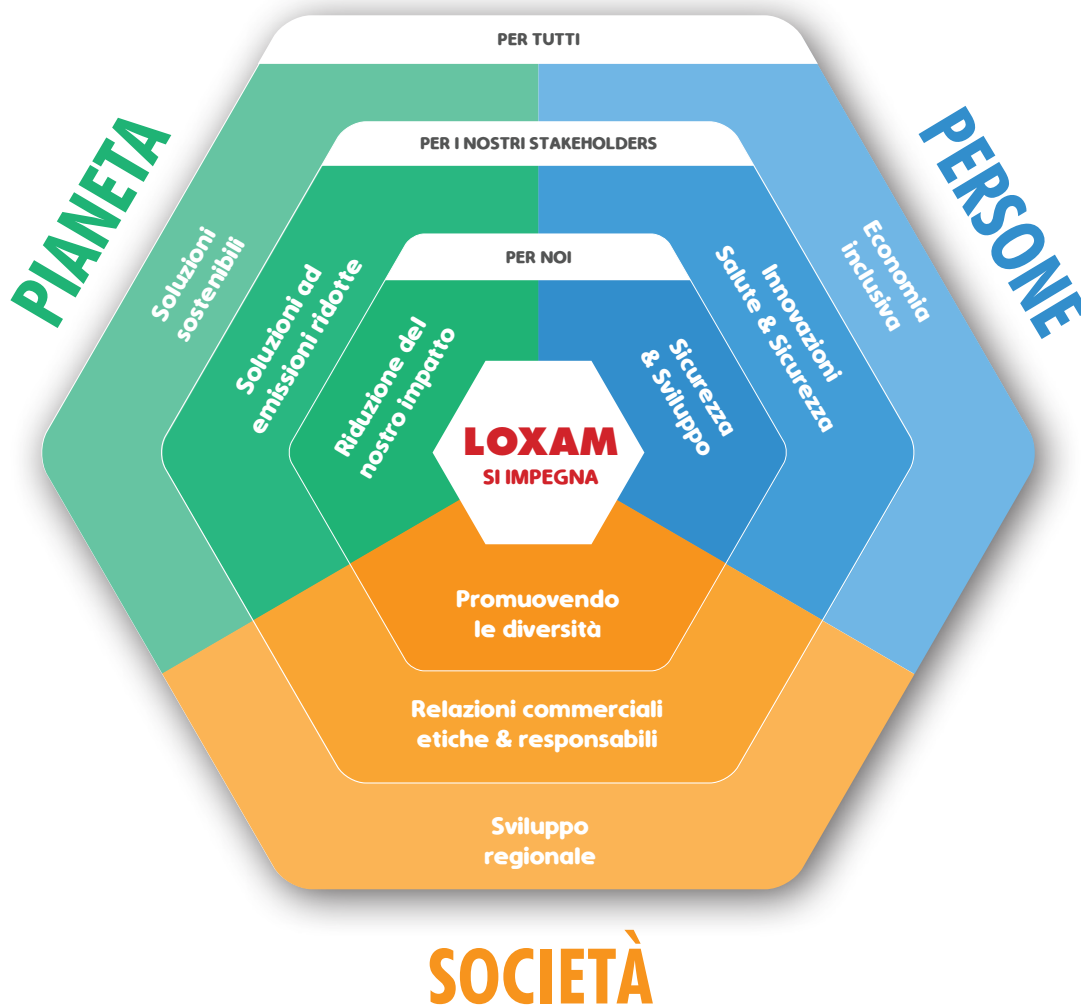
PIANETA

PERSONE

PER TUTTI

PER I NOSTRI STAKEHOLDERS

PER NOI

Soluzioni sostenibili

Soluzioni ad emissioni ridotte

Riduzione del nostro impatto

LOXAM
SI IMPEGNA

Sicurezza & Sviluppo

Innovazioni Salute & Sicurezza

Economia inclusiva

Promuovendo le diversità

Relazioni commerciali etiche & responsabili

Sviluppo regionale

SOCIETÀ